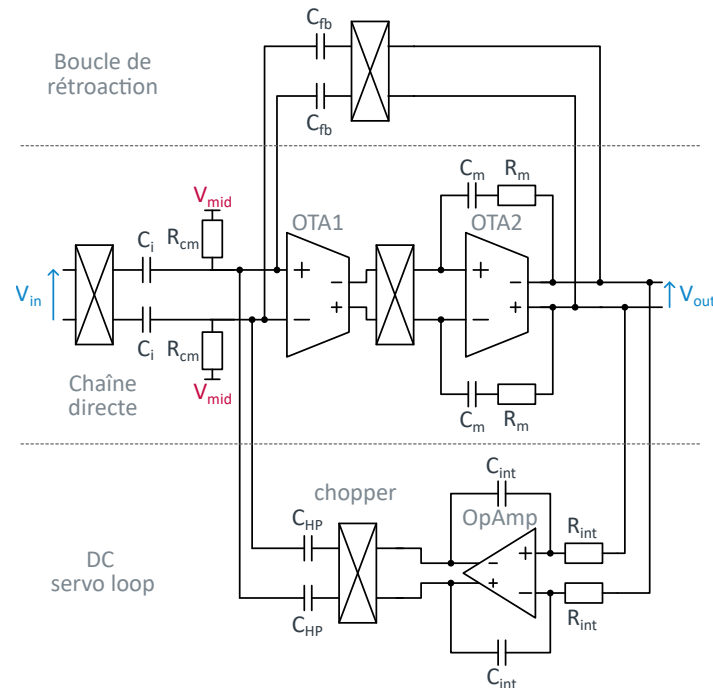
Boucle de rétroaction

$C_{fb}$

$C_{fb}$

$C_m$ $R_m$

$V_{mid}$

OTA1

OTA2

$V_{in}$

$C_i$

$R_{cm}$

+
−

−
+

+
−

−
+

$V_{out}$

$C_i$

$R_{cm}$

$V_{mid}$

Chaîne directe

$C_m$ $R_m$

$C_{int}$

chopper

OpAmp

$C_{HP}$

$R_{int}$

DC servo loop

−
+

+
−

$C_{HP}$

$R_{int}$

$C_{int}$